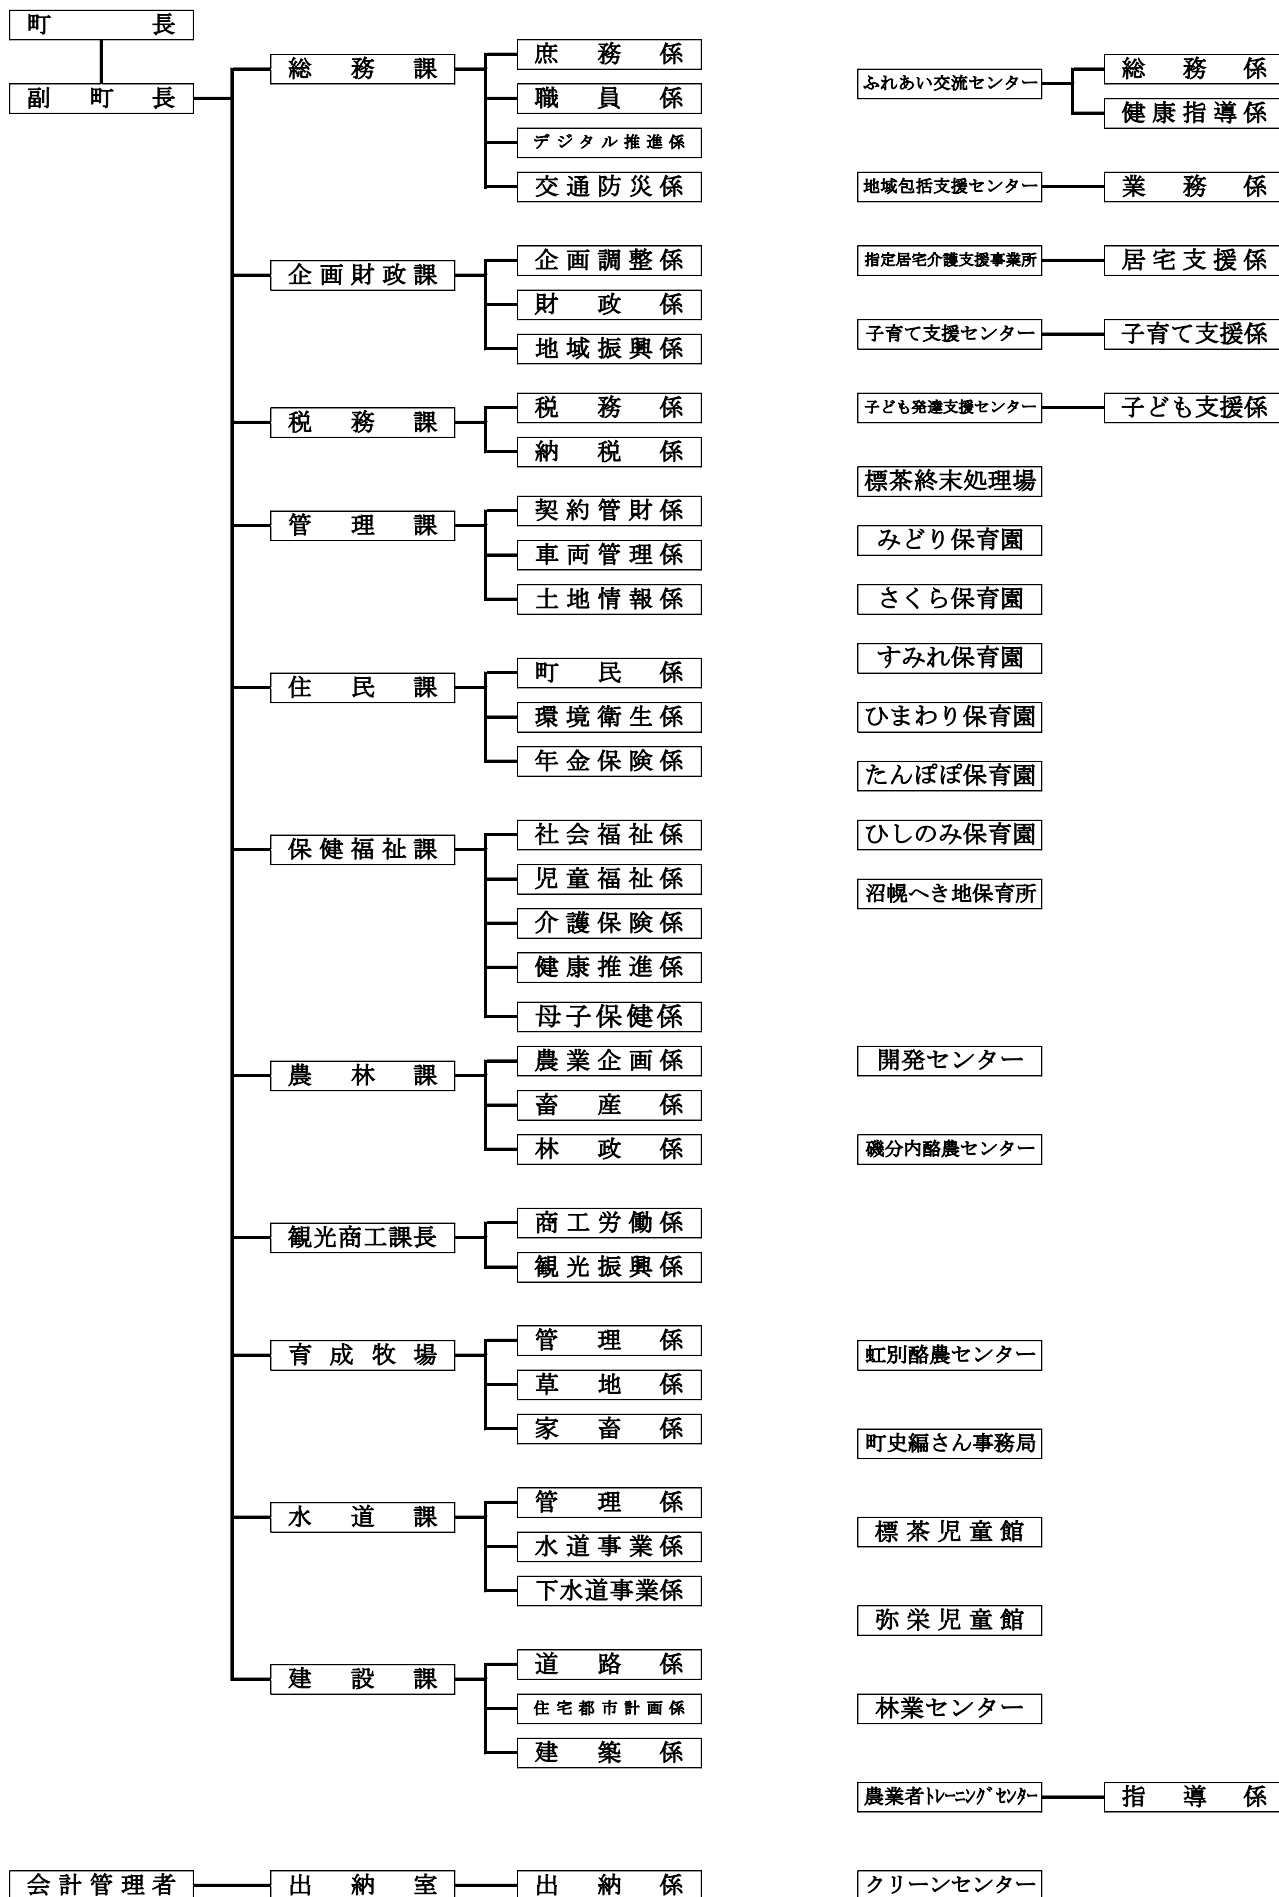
町長

副町長

総務課
庶務係
職員係
デジタル推進係
交通防災係

企画財政課
企画調整係
財政係
地域振興係

税務課
税務係
納税係

管理課
契約管財係
車両管理係
土地情報係

住民課
町民係
環境衛生係
年金保険係

保健福祉課
社会福祉係
児童福祉係
介護保険係
健康推進係
母子保健係

農林課
農業企画係
畜産係
林政係

観光商工課長
商工労働係
観光振興係

育成牧場
管理係
草地係
家畜係

水道課
管理係
水道事業係
下水道事業係

建設課
道路係
住宅都市計画係
建築係

会計管理者
出納室
出納係

ふれあい交流センター
総務係
健康指導係

地域包括支援センター
業務係

指定居宅介護支援事業所
居宅支援係

子育て支援センター
子育て支援係

子ども発達支援センター
子ども支援係

標茶終末処理場
みどり保育園
さくら保育園
すみれ保育園
ひまわり保育園
たんぽぽ保育園
ひしのみ保育園
沼幌へき地保育所
開発センター
磯分内酪農センター
虹別酪農センター
町史編さん事務局
標茶児童館
弥栄児童館
林業センター
農業者ﾄﾚｰﾆﾝｸﾞｾﾝﾀｰ
指導係
クリーンセンター